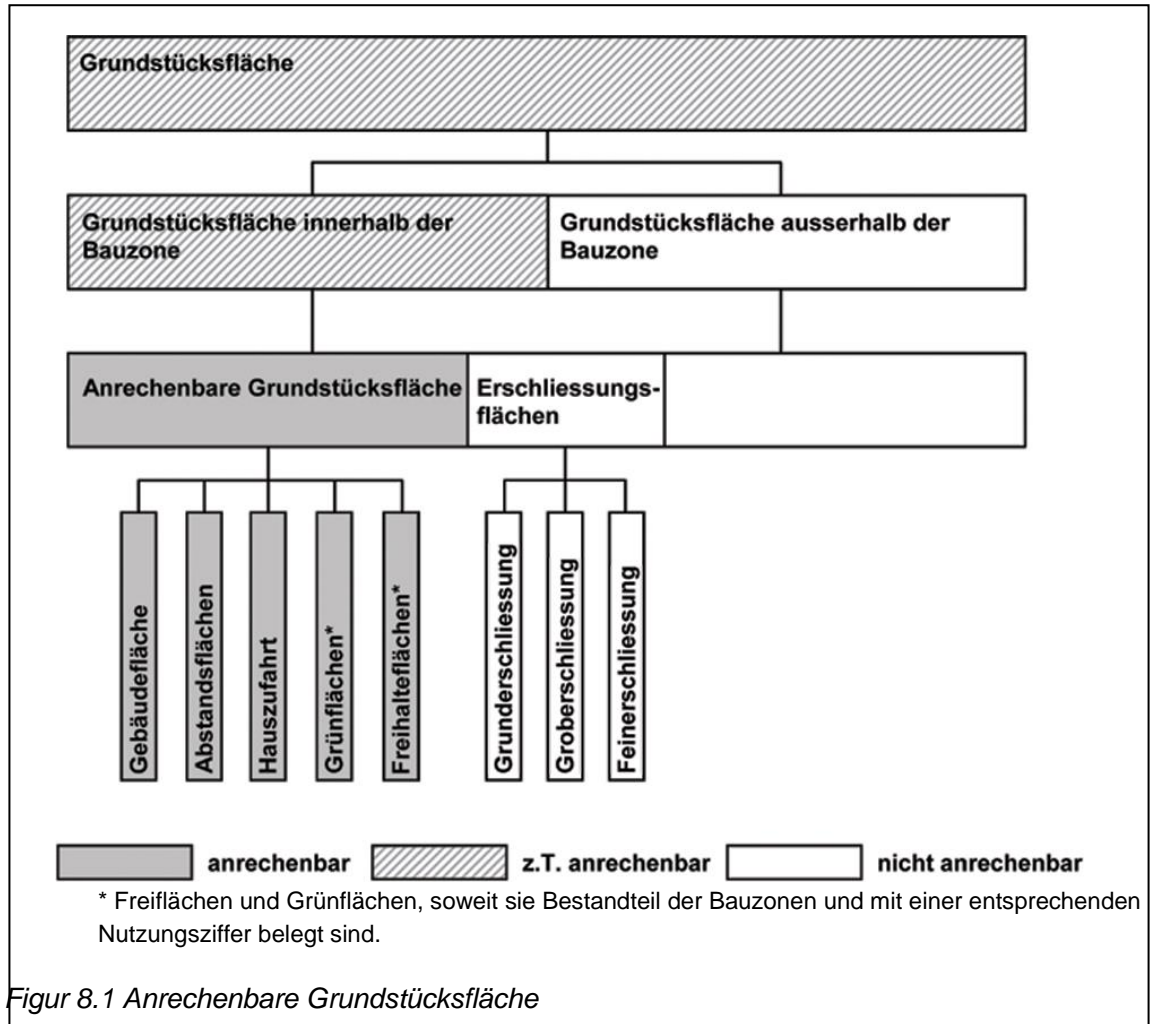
Grundstücksfläche

Grundstücksfläche innerhalb der Bauzone

Grundstücksfläche ausserhalb der Bauzone

Anrechenbare Grundstücksfläche

Erschliessungsflächen

Gebäudefläche

Abstandsflächen

Hauszufahrt

Grünflächen*

Freihalteflächen*

Grunderschliessung

Groberschliessung

Feinerschliessung

anrechenbar

z.T. anrechenbar

nicht anrechenbar

* Freiflächen und Grünflächen, soweit sie Bestandteil der Bauzonen und mit einer entsprechenden Nutzungsziffer belegt sind.

Figur 8.1 Anrechenbare Grundstücksfläche